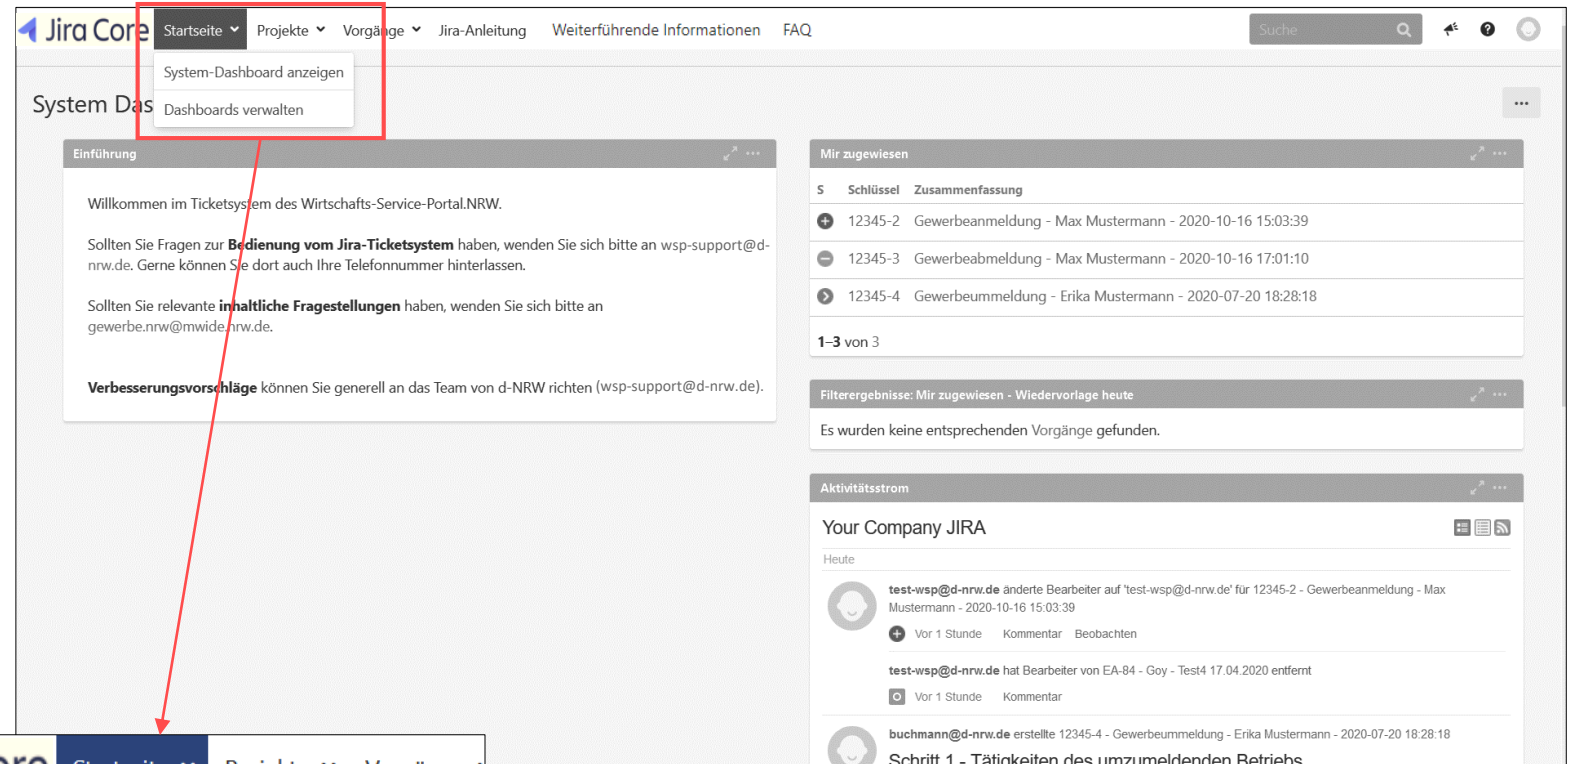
Jira Core Startseite Projekte Vorgänge Jira-Anleitung Weiterführende Informationen FAQ Suche

System-Dashboard anzeigen
Dashboards verwalten

System Das

...

Einführung

Willkommen im Ticketsystem des Wirtschafts-Service-Portal.NRW.

Sollten Sie Fragen zur **Bedienung vom Jira-Ticketsystem** haben, wenden Sie sich bitte an wsp-support@d-nrw.de. Gerne können Sie dort auch Ihre Telefonnummer hinterlassen.

Sollten Sie relevante **inhaltliche Fragestellungen** haben, wenden Sie sich bitte an gewerbe.nrw@mwide.nrw.de.

**Verbesserungsvorschläge** können Sie generell an das Team von d-NRW richten (wsp-support@d-nrw.de).

Mir zugewiesen

| S | Schlüssel | Zusammenfassung |
|---|---|---|
| | 12345-2 | Gewerbeanmeldung - Max Mustermann - 2020-10-16 15:03:39 |
| | 12345-3 | Gewerbeabmeldung - Max Mustermann - 2020-10-16 17:01:10 |
| | 12345-4 | Gewerbeummeldung - Erika Mustermann - 2020-07-20 18:28:18 |

1–3 von 3

Filterergebnisse: Mir zugewiesen - Wiedervorlage heute

Es wurden keine entsprechenden Vorgänge gefunden.

Aktivitätsstrom

Your Company JIRA

Heute

test-wsp@d-nrw.de änderte Bearbeiter auf 'test-wsp@d-nrw.de' für 12345-2 - Gewerbeanmeldung - Max Mustermann - 2020-10-16 15:03:39

Vor 1 Stunde Kommentar Beobachten

test-wsp@d-nrw.de hat Bearbeiter von EA-84 - Goy - Test4 17.04.2020 entfernt

Vor 1 Stunde Kommentar

buchmann@d-nrw.de erstellte 12345-4 - Gewerbeummeldung - Erika Mustermann - 2020-07-20 18:28:18

Schritt 1 - Tätigkeiten des umzumeldenden Betriebs

ore Startseite Projekte Vorgänge